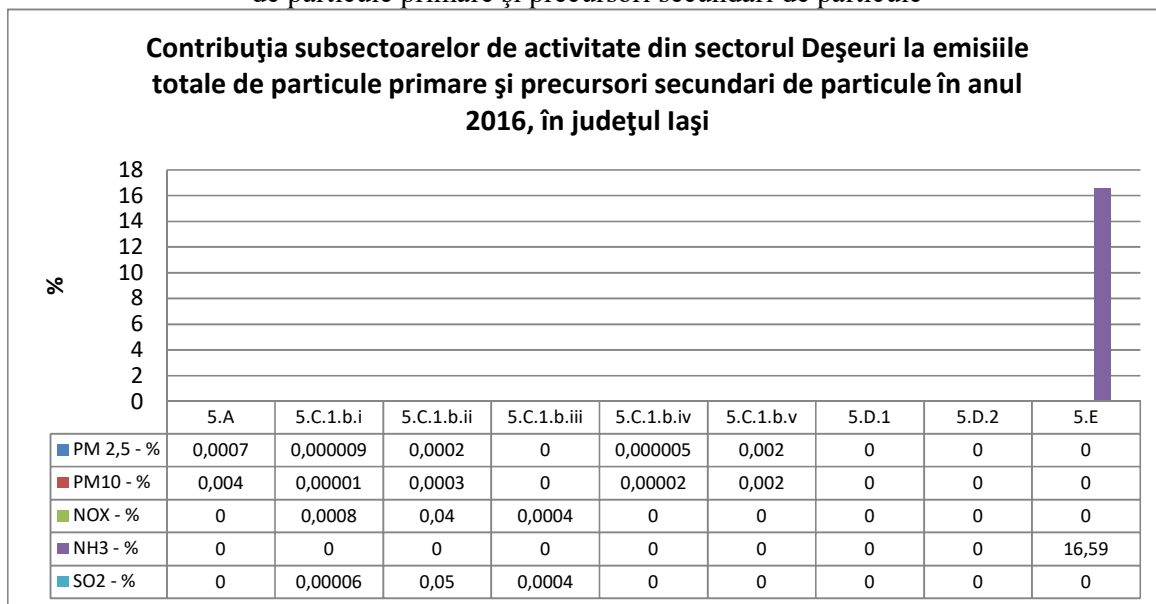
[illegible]

**Contribuţia subsectoarelor de activitate din sectorul Deşeuri la emisiile totale de particule primare şi precursori secundari de particule în anul 2016, în judeţul Iaşi**

%

18
16
14
12
10
8
6
4
2
0

| | 5.A | 5.C.1.b.i | 5.C.1.b.ii | 5.C.1.b.iii | 5.C.1.b.iv | 5.C.1.b.v | 5.D.1 | 5.D.2 | 5.E |
|---|---|---|---|---|---|---|---|---|---|
| PM 2,5 - % | 0,0007 | 0,000009 | 0,0002 | 0 | 0,000005 | 0,002 | 0 | 0 | 0 |
| PM10 - % | 0,004 | 0,00001 | 0,0003 | 0 | 0,00002 | 0,002 | 0 | 0 | 0 |
| NOX - % | 0 | 0,0008 | 0,04 | 0,0004 | 0 | 0 | 0 | 0 | 0 |
| NH3 - % | 0 | 0 | 0 | 0 | 0 | 0 | 0 | 0 | 16,59 |
| SO2 - % | 0 | 0,00006 | 0,05 | 0,0004 | 0 | 0 | 0 | 0 | 0 |